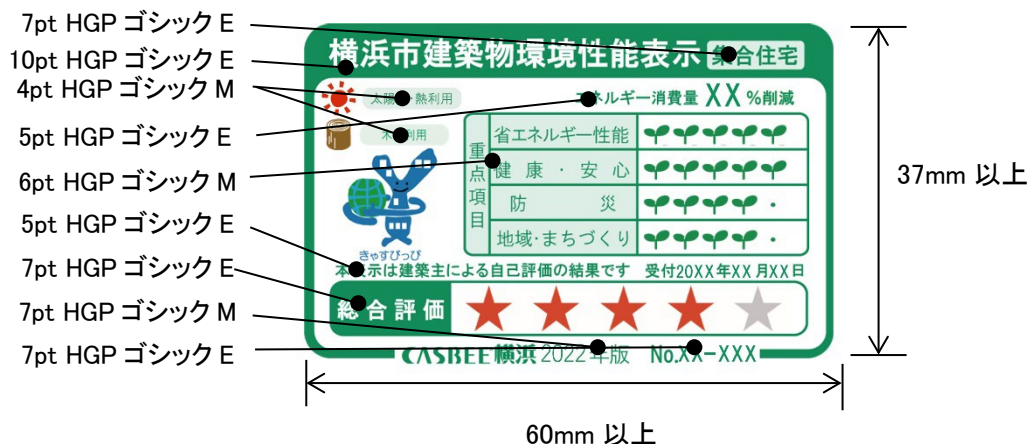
7pt HGP ゴシック E
10pt HGP ゴシック E
4pt HGP ゴシック M
5pt HGP ゴシック E
6pt HGP ゴシック M
5pt HGP ゴシック E
7pt HGP ゴシック E
7pt HGP ゴシック M
7pt HGP ゴシック E

横浜市建築物環境性能表示 集合住宅

太陽光・熱利用
木材利用
エネルギー消費量 XX %削減

きゃすびっぴ

| 重点項目 | |
|---|---|
| 省エネルギー性能 | |
| 健康・安心 | |
| 防災 | ・ |
| 地域・まちづくり | ・ |

本表示は建築主による自己評価の結果です 受付20XX年XX月XX日

総合評価 ★★★★★

CASBEE横浜 2022年版 No.XX-XXX

37mm 以上

60mm 以上